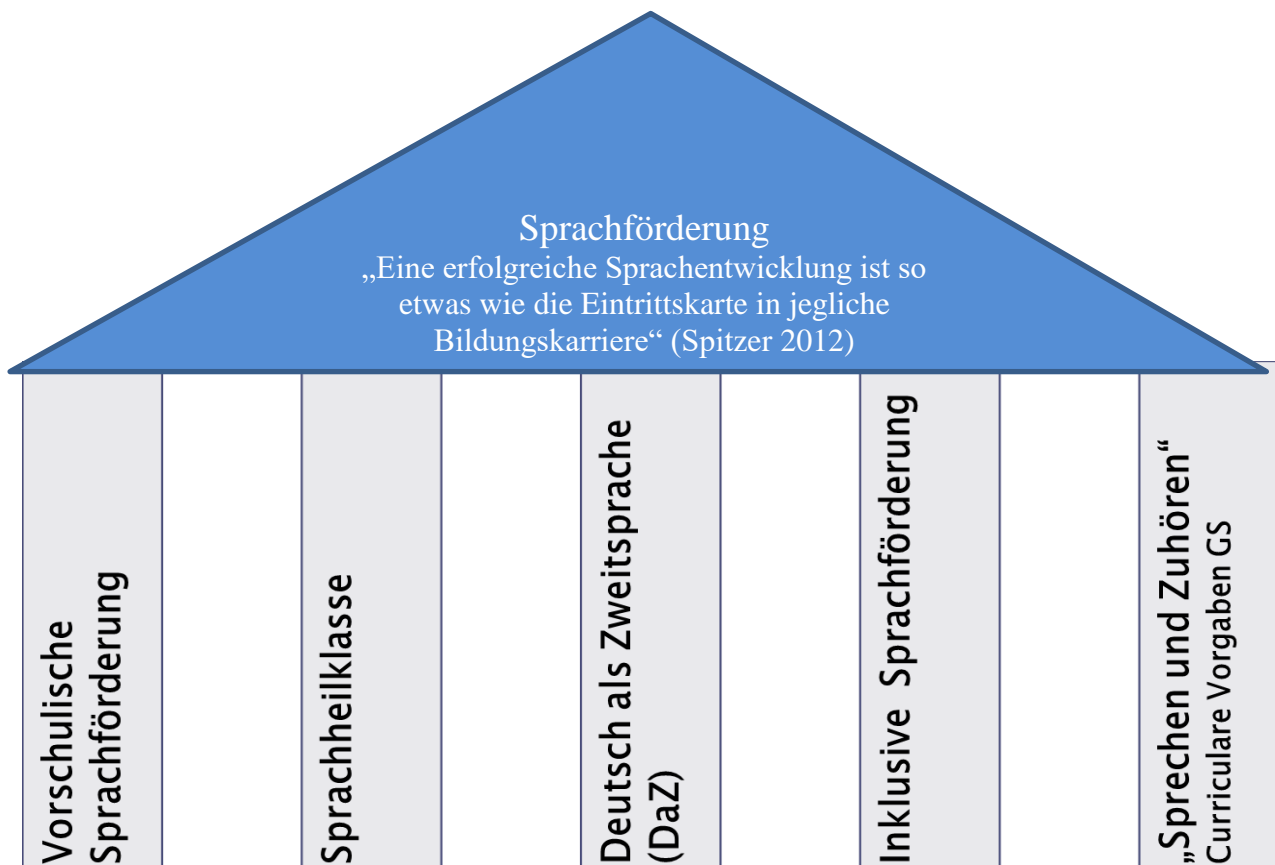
Sprachförderung
„Eine erfolgreiche Sprachentwicklung ist so etwas wie die Eintrittskarte in jegliche Bildungskarriere“ (Spitzer 2012)

Vorschulische Sprachförderung

Sprachheilklasse

Deutsch als Zweitsprache (DaZ)

Inklusive Sprachförderung

„Sprechen und Zuhören“
Curriculare Vorgaben GS